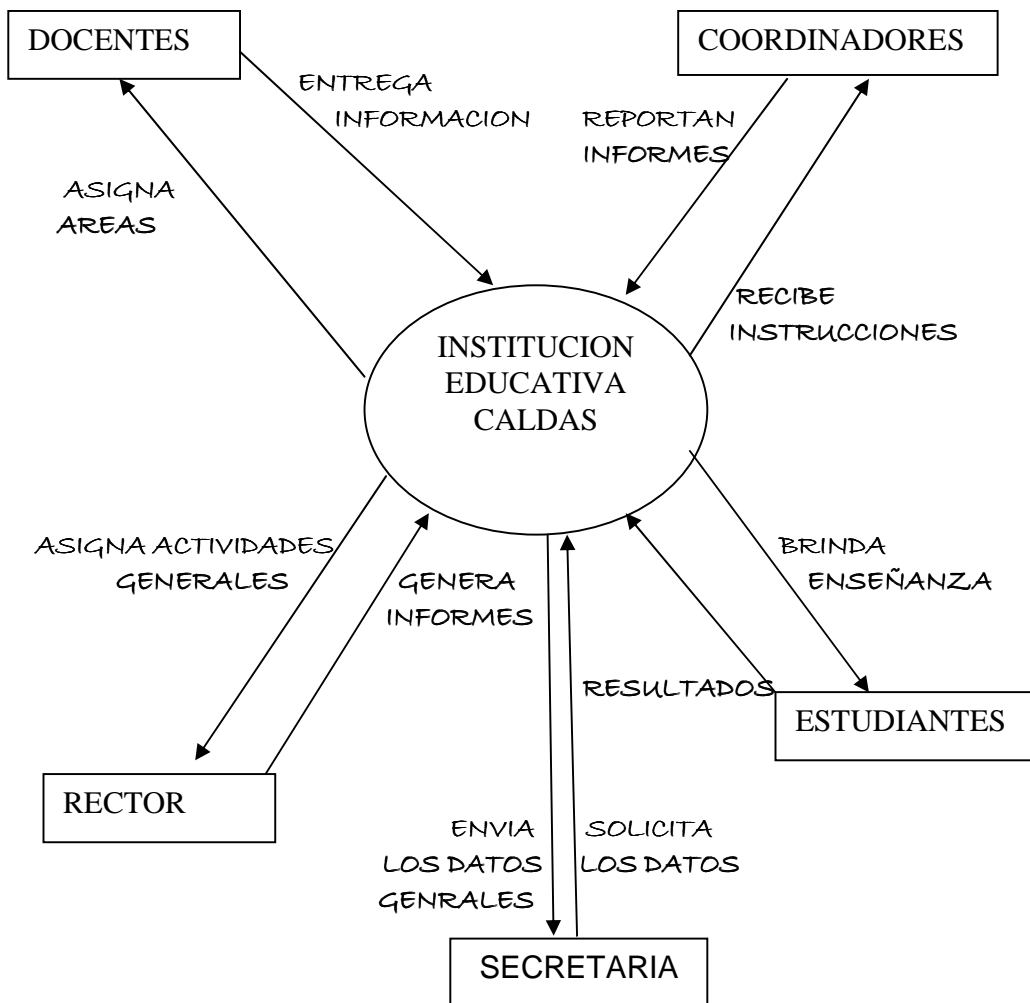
DOCENTES

COORDINADORES

ENTREGA INFORMACION

REPORTAN INFORMES

ASIGNA AREAS

RECIBE INSTRUCCIONES

INSTITUCION EDUCATIVA CALDAS

ASIGNA ACTIVIDADES GENERALES

GENERA INFORMES

BRINDA ENSEÑANZA

RESULTADOS

ESTUDIANTES

RECTOR

ENVIA LOS DATOS GENRALES

SOLICITA LOS DATOS

SECRETARIA